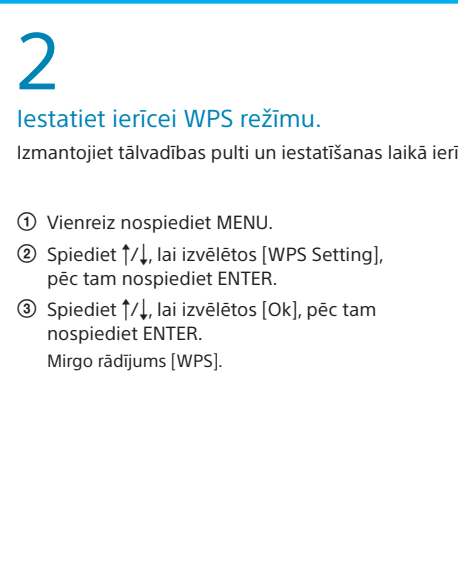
2

Iestatiet ierīcei WPS režīmu.

Izmantojiet tālvadības pulti un iestatīšanas laikā ierī

① Vienreiz nospiediet MENU.

② Spiediet ↑/↓, lai izvēlētos [WPS Setting], pēc tam nospiediet ENTER.

③ Spiediet ↑/↓, lai izvēlētos [Ok], pēc tam nospiediet ENTER.
Mirgo rādījums [WPS].